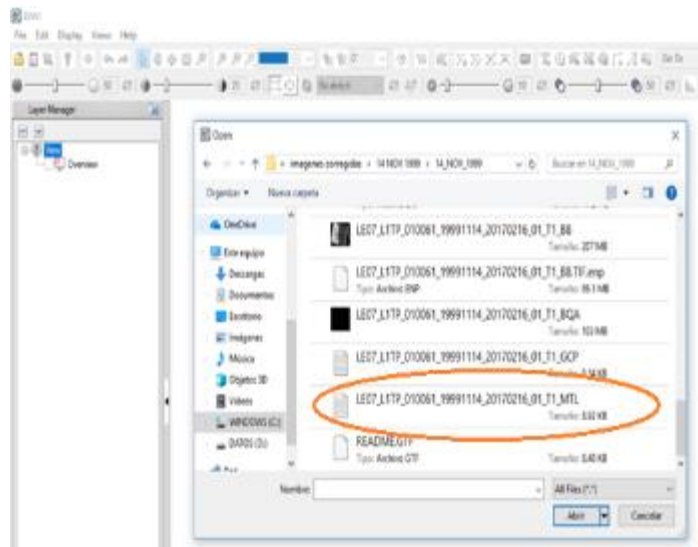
File Edit Display View Help

Layer Manager

View

Overview

Open

imagenes corregidas › 14 NOV 1999 › 14_NOV_1999

Buscar en 14_NOV_1999

Organizar ▾ Nueva carpeta

OneDrive

Este equipo

Descargas

Documentos

Escritorio

Imágenes

Música

Objetos 3D

Videos

WINDOWS (C:)

DATOS (D:)

LE07_L1TP_010061_19991114_20170216_01_T1_B8
Tamaño: 227 MB

LE07_L1TP_010061_19991114_20170216_01_T1_B8.TIF.enp
Tipo: Archivo ENP Tamaño: 86.1 MB

LE07_L1TP_010061_19991114_20170216_01_T1_BQA
Tamaño: 103 MB

LE07_L1TP_010061_19991114_20170216_01_T1_GCP
Tamaño: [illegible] KB

LE07_L1TP_010061_19991114_20170216_01_T1_MTL
Tamaño: 8.02 KB

README.GTF
Tipo: Archivo GTF Tamaño: 8.40 KB

Nombre:

All Files (*.*)

Abrir

Cancelar